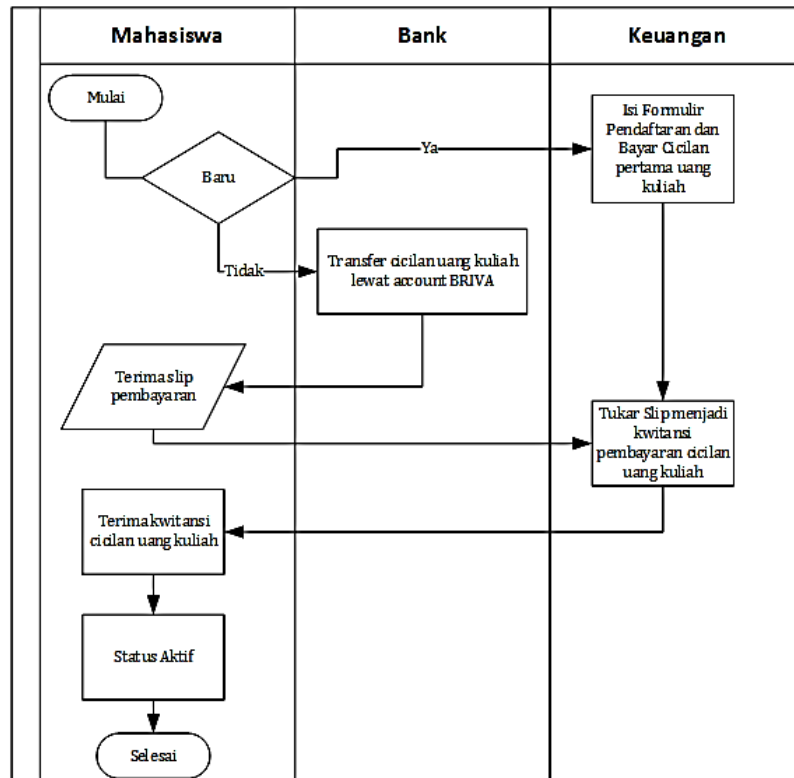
| Mahasiswa | Bank | Keuangan |
|---|---|---|

Mulai

Baru

Ya

Isi Formulir Pendaftaran dan Bayar Cicilan pertama uang kuliah

Tidak

Transfer cicilan uang kuliah lewat account BRIVA

Terima slip pembayaran

Tukar Slip menjadi kwitansi pembayaran cicilan uang kuliah

Terima kwitansi cicilan uang kuliah

Status Aktif

Selesai